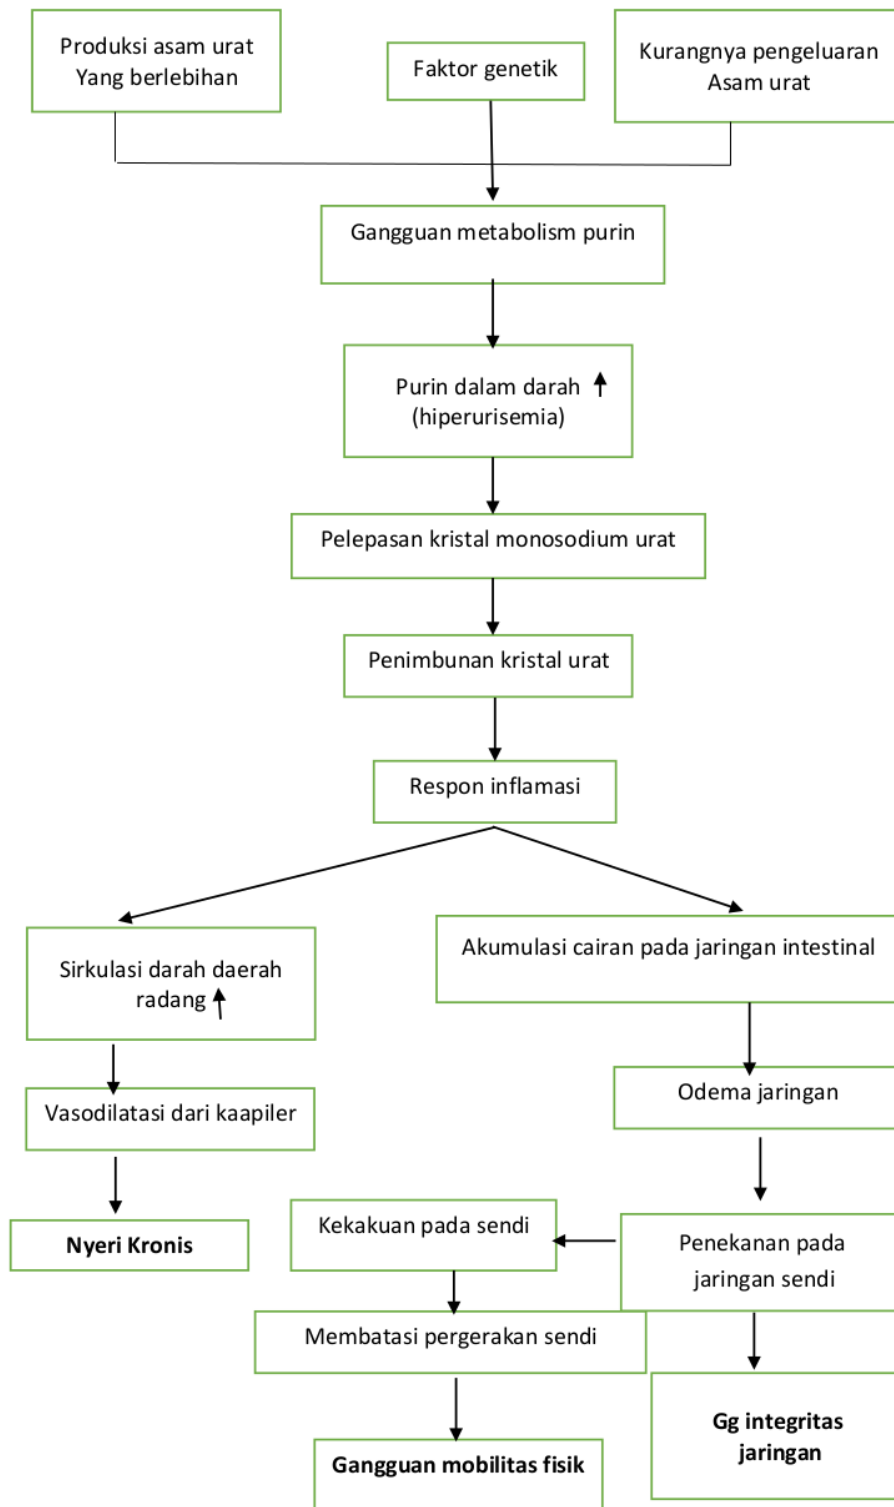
Produksi asam urat
Yang berlebihan

Faktor genetik

Kurangnya pengeluaran
Asam urat

Gangguan metabolism purin

Purin dalam darah ↑
(hiperurisemia)

Pelepasan kristal monosodium urat

Penimbunan kristal urat

Respon inflamasi

Sirkulasi darah daerah radang ↑

Akumulasi cairan pada jaringan intestinal

Vasodilatasi dari kaapiler

Odema jaringan

Nyeri Kronis

Kekakuan pada sendi

Penekanan pada jaringan sendi

Membatasi pergerakan sendi

Gangguan mobilitas fisik

Gg integritas jaringan